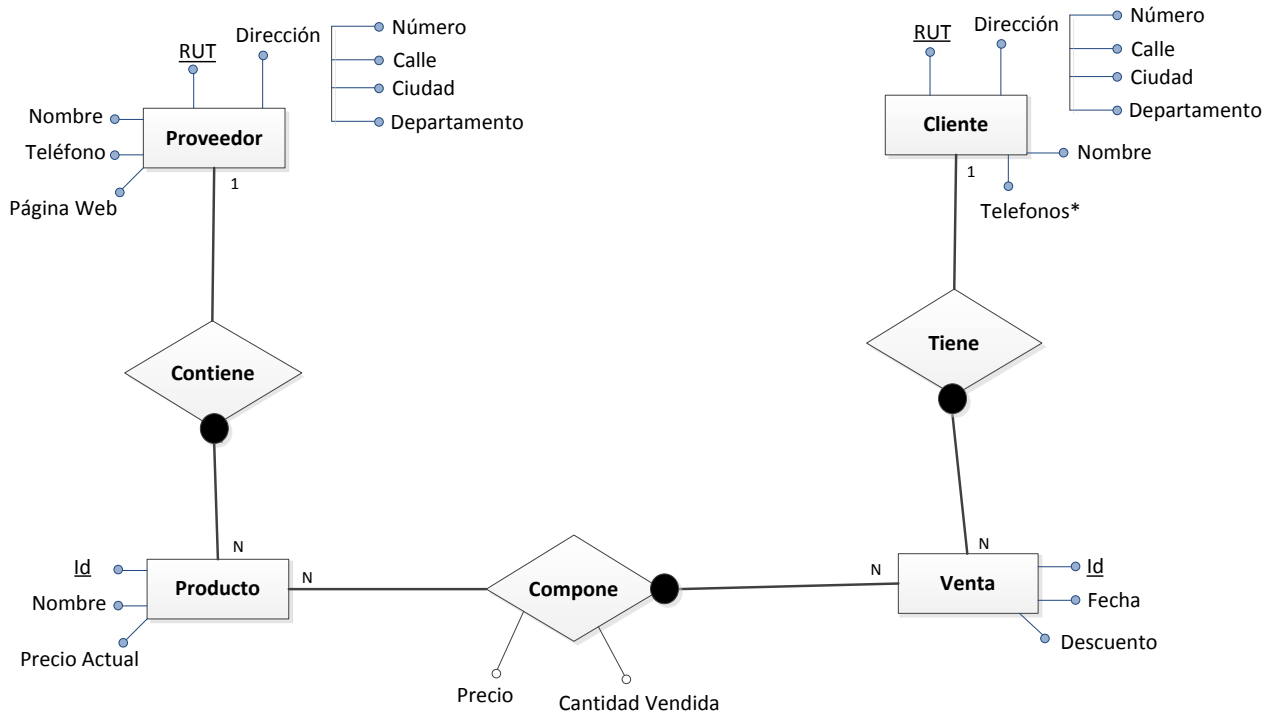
RUT
Dirección
Número
Calle
Ciudad
Departamento
Nombre
Proveedor
Teléfono
Página Web
1

RUT
Dirección
Número
Calle
Ciudad
Departamento
Cliente
Nombre
1
Telefonos*

Contiene

Tiene

N
Id
Producto
Nombre
Precio Actual
N

Compone
Precio
Cantidad Vendida

N
N
Venta
Id
Fecha
Descuento